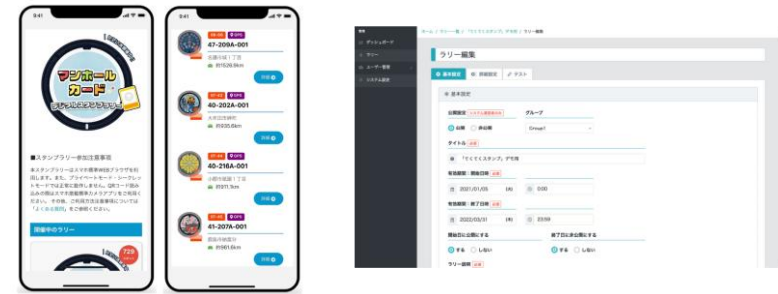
9:41

マンホールカード

デジタルスタンプラリー

■スタンプラリー参加注意事項

本スタンプラリーはスマホ標準WEBブラウザをお使いください。また、プライベートモード・シークレットモードでは正常に動作しません。QRコード読み込みの際はスマホ標準カメラアプリをご利用ください。その他、ご利用方法は事業者については「よくある質問」をご参照ください。

開催中のラリー

729

9:41

GPS

47-209A-001

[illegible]

約1928.9km

詳細

GPS

40-202A-001

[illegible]

約935.6km

詳細

GPS

40-218A-001

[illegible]

約911.1km

詳細

GPS

41-207A-001

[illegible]

約981.6km

詳細

ダッシュボード

ラリー

ユーザー管理

システム設定

ホーム / ラリー一覧 / 「ててててスタンプ」デモ用 / ラリー編集

ラリー編集

基本設定

詳細設定

テスト

基本設定

公開設定

グループ

公開

非公開

Group1

タイトル

「てくてくスタンプ」デモ用

有効期間：開始日時

2021/01/05

0:00

有効期間：終了日時

2022/03/31

23:59

開催前に公開にする

する

しない

終了日に非公開にする

する

しない

ラリー説明